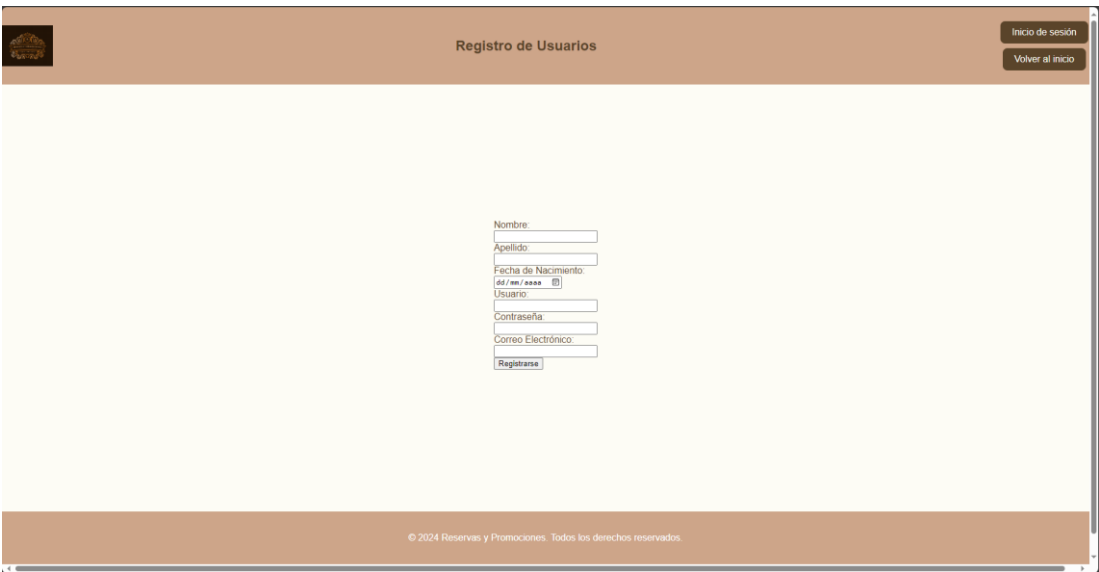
Registro de Usuarios

Inicio de sesión
Volver al inicio

Nombre:
Apellido:
Fecha de Nacimiento:
dd/mm/aaaa
Usuario:
Contraseña:
Correo Electrónico:
Registrarse

© 2024 Reservas y Promociones. Todos los derechos reservados.